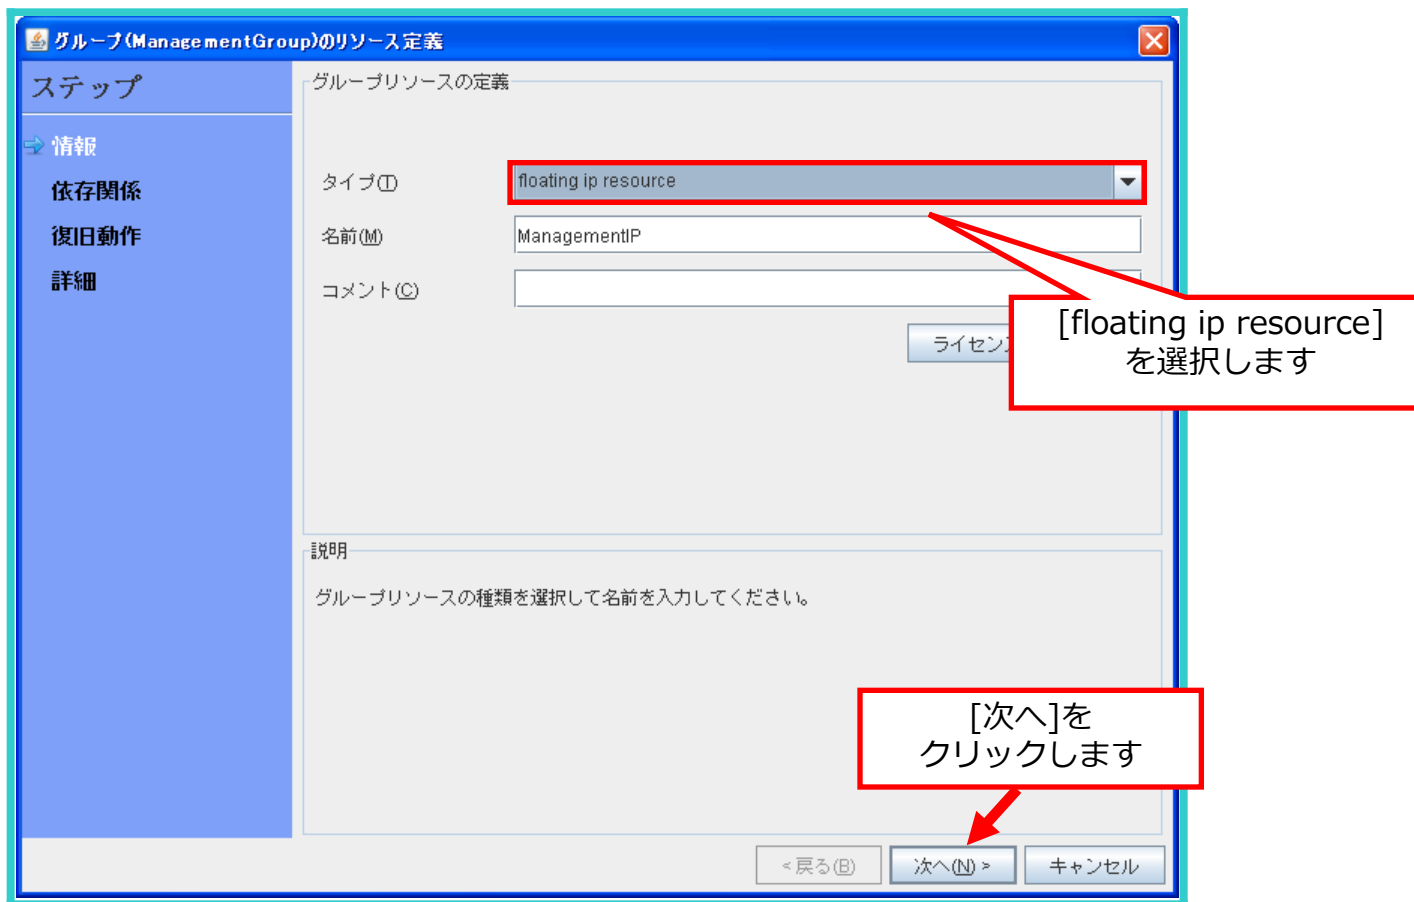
グループ(ManagementGroup)のリソース定義

ステップ

情報
依存関係
復旧動作
詳細

グループリソースの定義

タイプ(T)
floating ip resource
名前(M)
ManagementIP
コメント(C)

ライセン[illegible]

[floating ip resource]
を選択します

説明

グループリソースの種類を選択して名前を入力してください。

[次へ]を
クリックします

< 戻る(B)
次へ(N) >
キャンセル